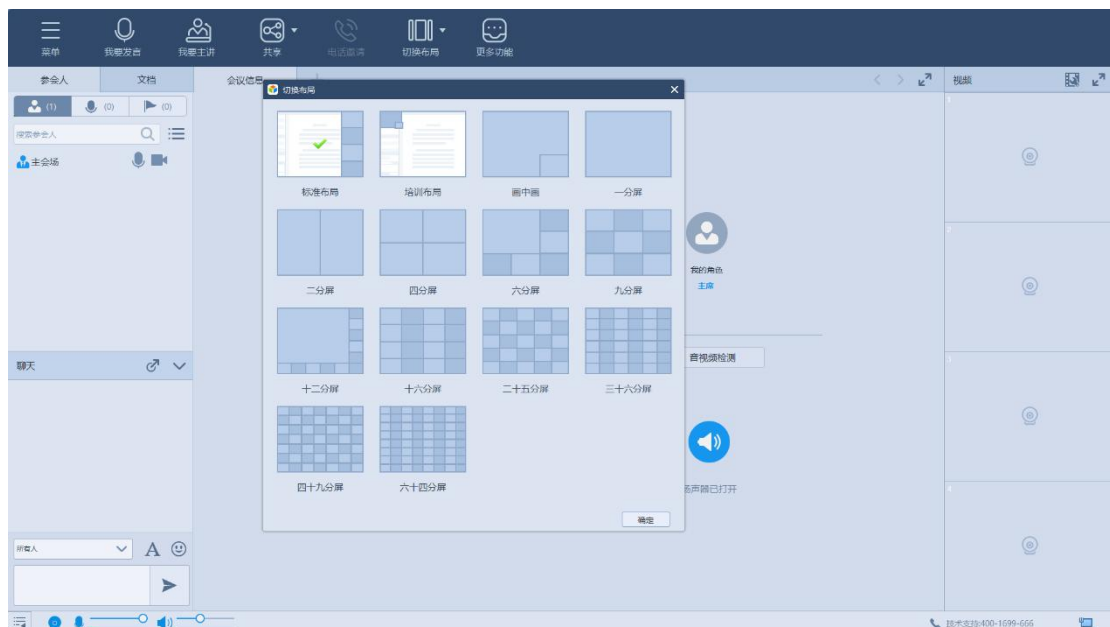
菜单 我要发言 我要主讲 共享 电话邀请 切换布局 更多功能

参会人 文档

(1) (0) (0)

搜索参会人

主会场

会议信息

切换布局

标准布局 培训布局 画中画 一分屏

二分屏 四分屏 六分屏 九分屏

十二分屏 十六分屏 二十五分屏 三十六分屏

四十九分屏 六十四分屏

确定

我的角色
主席

音视频检测

扬声器已打开

视频

1

2

3

4

聊天

所有人

技术支持:400-1699-666